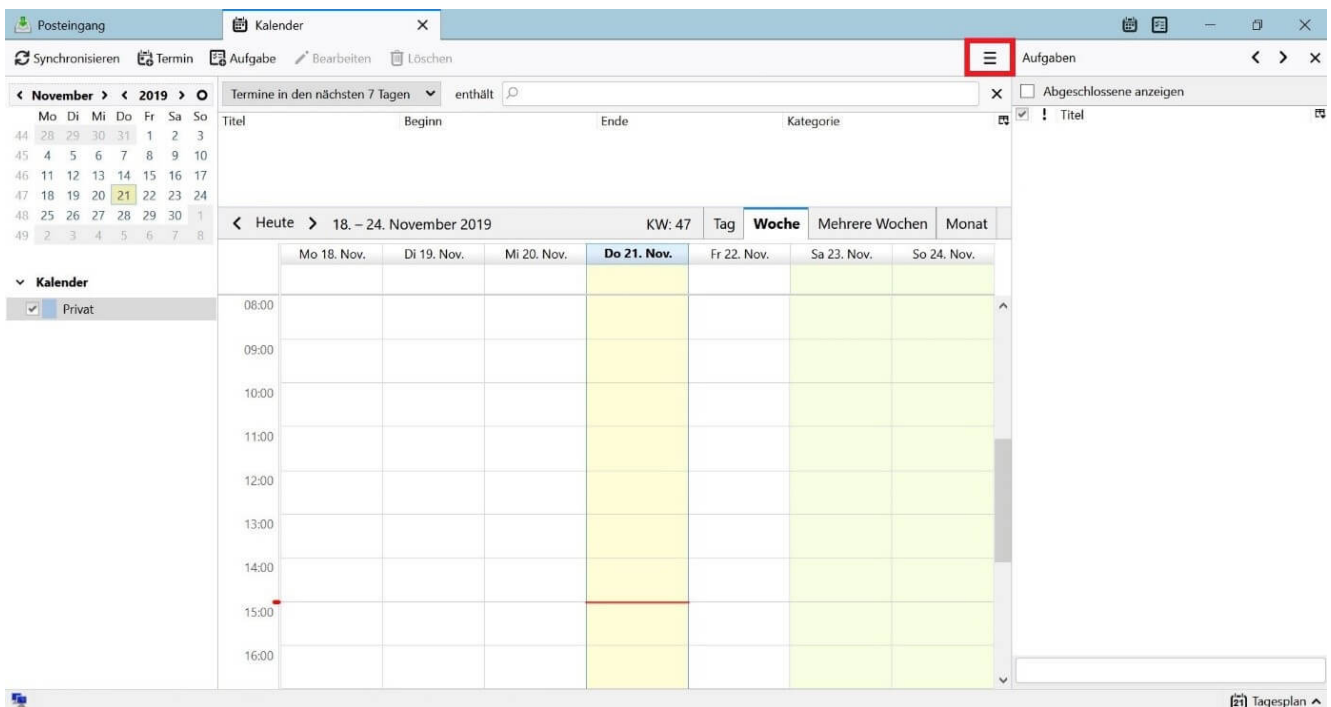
Posteingang
Kalender ×

Synchronisieren Termin Aufgabe Bearbeiten Löschen

Aufgaben < > ×

Abgeschlossene anzeigen

! Titel

< November > < 2019 > O

| | Mo | Di | Mi | Do | Fr | Sa | So |
|---|---|---|---|---|---|---|---|
| 44 | 28 | 29 | 30 | 31 | 1 | 2 | 3 |
| 45 | 4 | 5 | 6 | 7 | 8 | 9 | 10 |
| 46 | 11 | 12 | 13 | 14 | 15 | 16 | 17 |
| 47 | 18 | 19 | 20 | 21 | 22 | 23 | 24 |
| 48 | 25 | 26 | 27 | 28 | 29 | 30 | 1 |
| 49 | 2 | 3 | 4 | 5 | 6 | 7 | 8 |

Kalender
Privat

Termine in den nächsten 7 Tagen enthält

| Titel | Beginn | Ende | Kategorie |
|---|---|---|---|

< Heute > 18. – 24. November 2019 KW: 47 Tag Woche Mehrere Wochen Monat

Mo 18. Nov. Di 19. Nov. Mi 20. Nov. Do 21. Nov. Fr 22. Nov. Sa 23. Nov. So 24. Nov.

08:00
09:00
10:00
11:00
12:00
13:00
14:00
15:00
16:00

Tagesplan